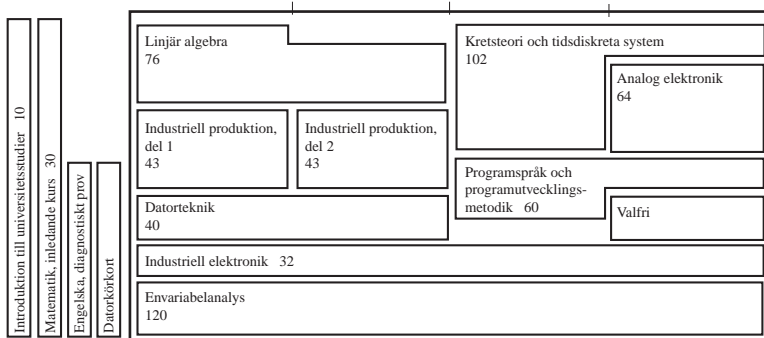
Introduktion till universitetsstudier 10

Matematik, inledande kurs 30

Engelska, diagnostiskt prov

Datorkörkort

Linjär algebra
76

Kretsteori och tidsdiskreta system
102

Analog elektronik
64

Industriell produktion, del 1
43

Industriell produktion, del 2
43

Programspråk och programutvecklingsmetodik 60

Datorteknik
40

Valfri

Industriell elektronik 32

Envariabelanalys
120